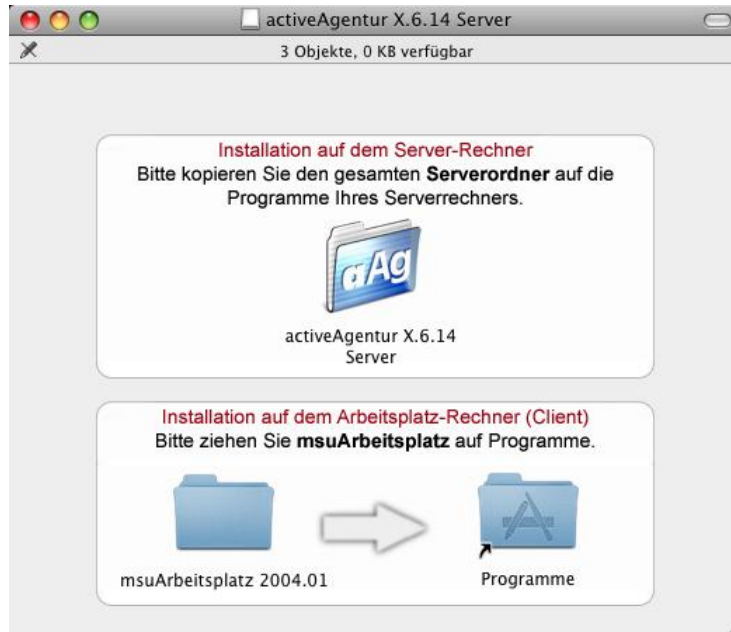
activeAgentur X.6.14 Server

3 Objekte, 0 KB verfügbar

Installation auf dem Server-Rechner
Bitte kopieren Sie den gesamten **Serverordner** auf die Programme Ihres Serverrechners.

aAg

activeAgentur X.6.14 Server

Installation auf dem Arbeitsplatz-Rechner (Client)
Bitte ziehen Sie **msuArbeitsplatz** auf Programme.

msuArbeitsplatz 2004.01

Programme